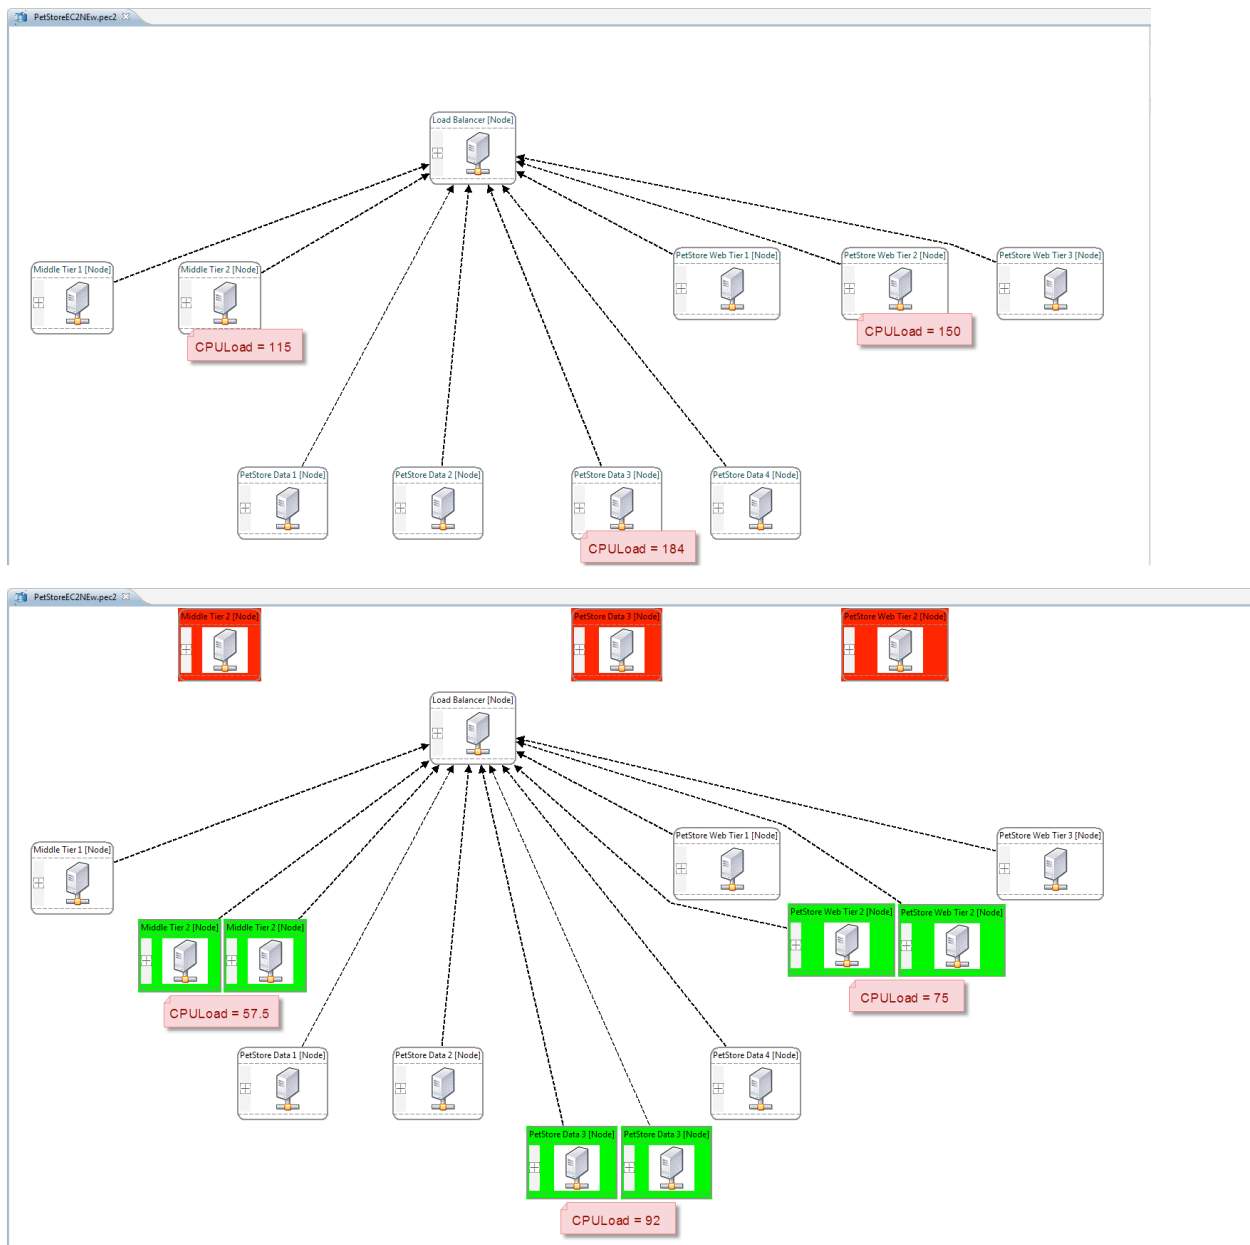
PetStoreEC2NEw.pec2

Load Balancer [Node]

Middle Tier 1 [Node]

Middle Tier 2 [Node]

CPULoad = 115

PetStore Web Tier 1 [Node]

PetStore Web Tier 2 [Node]

CPULoad = 150

PetStore Web Tier 3 [Node]

PetStore Data 1 [Node]

PetStore Data 2 [Node]

PetStore Data 3 [Node]

CPULoad = 184

PetStore Data 4 [Node]

PetStoreEC2NEw.pec2

Middle Tier 2 [Node]

PetStore Data 3 [Node]

PetStore Web Tier 2 [Node]

Load Balancer [Node]

Middle Tier 1 [Node]

PetStore Web Tier 1 [Node]

PetStore Web Tier 3 [Node]

Middle Tier 2 [Node]

Middle Tier 2 [Node]

CPULoad = 57.5

PetStore Web Tier 2 [Node]

PetStore Web Tier 2 [Node]

CPULoad = 75

PetStore Data 1 [Node]

PetStore Data 2 [Node]

PetStore Data 4 [Node]

PetStore Data 3 [Node]

PetStore Data 3 [Node]

CPULoad = 92